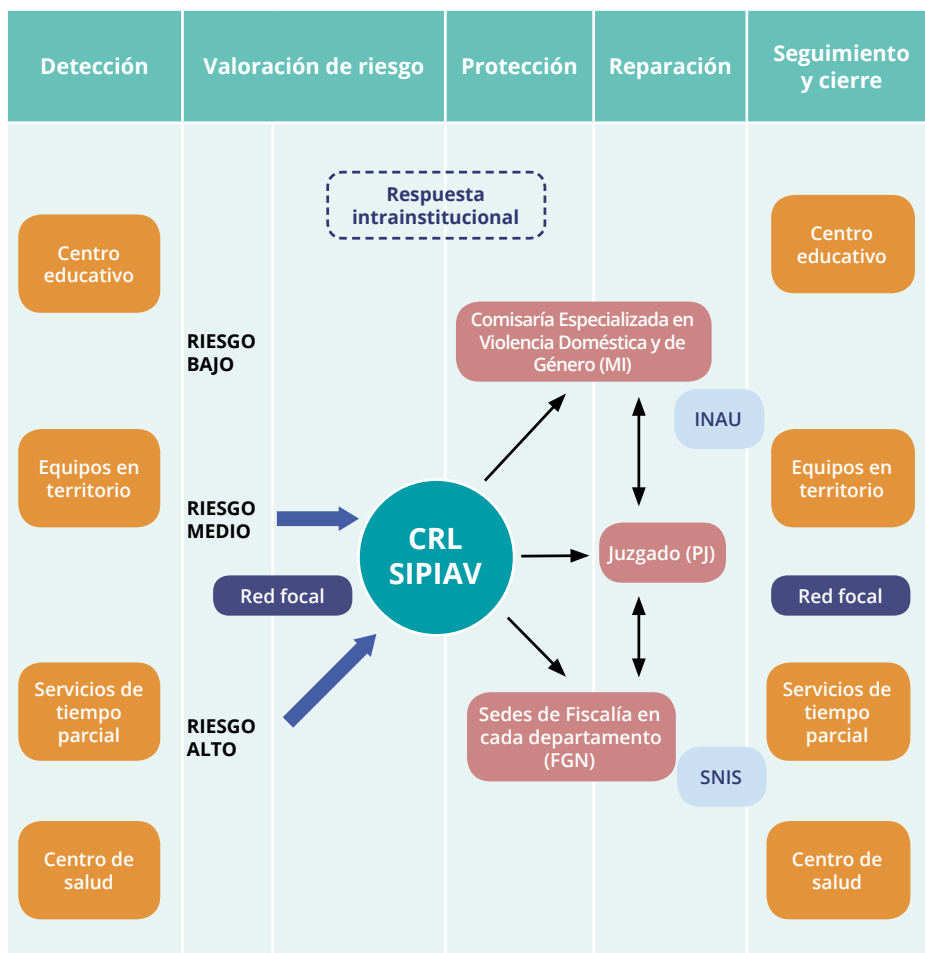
Detección

Valoración de riesgo

Protección

Reparación

Seguimiento y cierre

Respuesta intrainstitucional

Centro educativo

Equipos en territorio

Servicios de tiempo parcial

Centro de salud

RIESGO BAJO

RIESGO MEDIO

Red focal

RIESGO ALTO

CRL SIPIAV

Comisaría Especializada en Violencia Doméstica y de Género (MI)

INAU

Juzgado (PJ)

Sedes de Fiscalía en cada departamento (FGN)

SNIS

Centro educativo

Equipos en territorio

Red focal

Servicios de tiempo parcial

Centro de salud